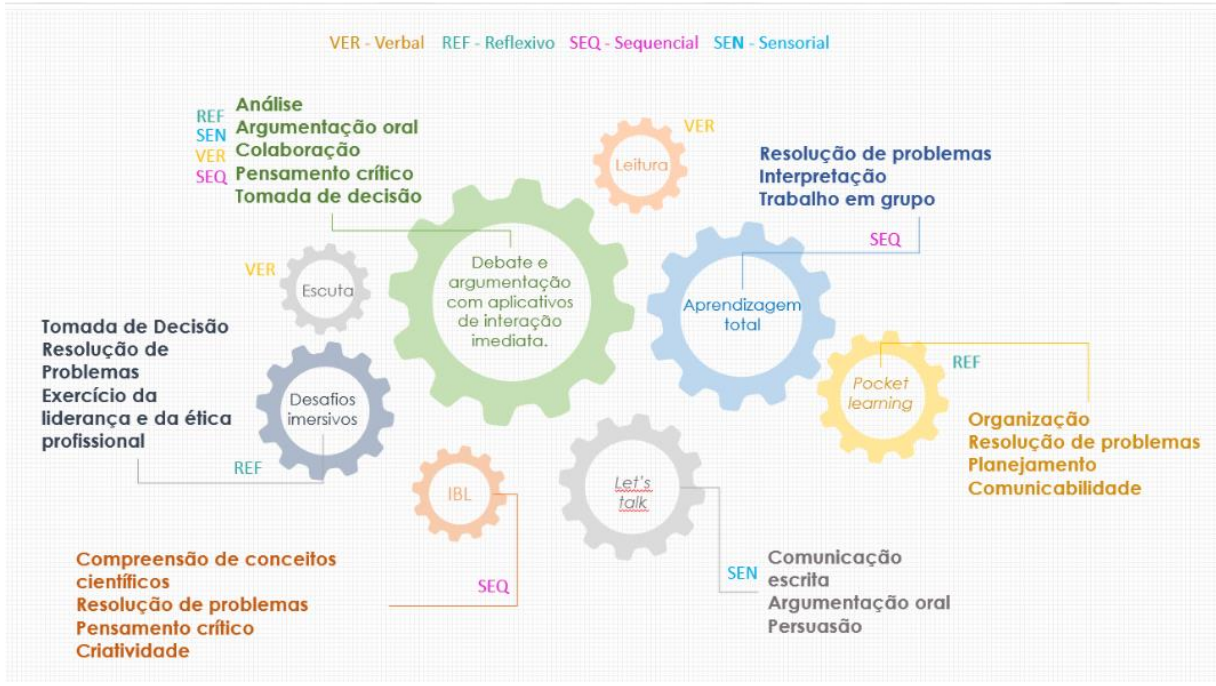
VER - Verbal REF - Reflexivo SEQ - Sequencial SEN - Sensorial

REF
SEN
VER
SEQ

Análise
Argumentação oral
Colaboração
Pensamento crítico
Tomada de decisão

VER
Leitura

Resolução de problemas
Interpretação
Trabalho em grupo

SEQ

VER
Escuta

Debate e argumentação com aplicativos de interação imediata.

Aprendizagem total

Tomada de Decisão
Resolução de Problemas
Exercício da liderança e da ética profissional

Desafios imersivos

REF

Pocket learning

REF

Organização
Resolução de problemas
Planejamento
Comunicabilidade

IBL

Let's talk

Compreensão de conceitos científicos
Resolução de problemas
Pensamento crítico
Criatividade

SEQ

SEN

Comunicação escrita
Argumentação oral
Persuasão